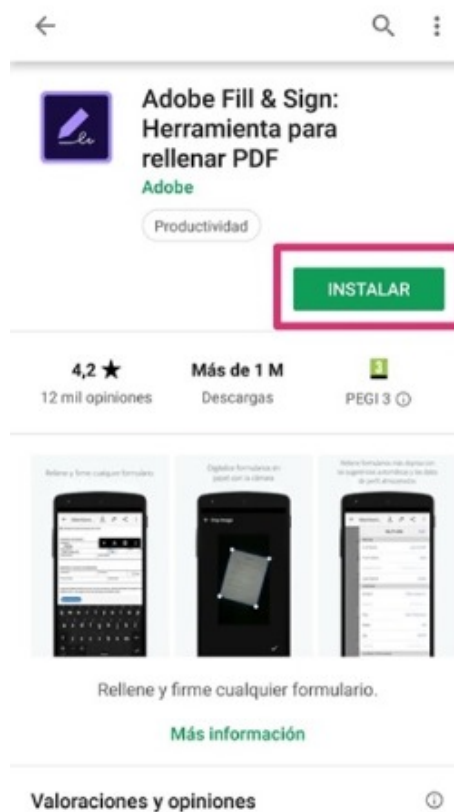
Adobe Fill & Sign: Herramienta para rellenar PDF

Adobe

Productividad

INSTALAR

4,2 ★
12 mil opiniones

Más de 1 M
Descargas

3
PEGI 3 ⓘ

Rellene y firme cualquier formulario.

Digitalice formularios en papel con la cámara.

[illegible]

Rellene y firme cualquier formulario.

Más información

Valoraciones y opiniones ⓘ